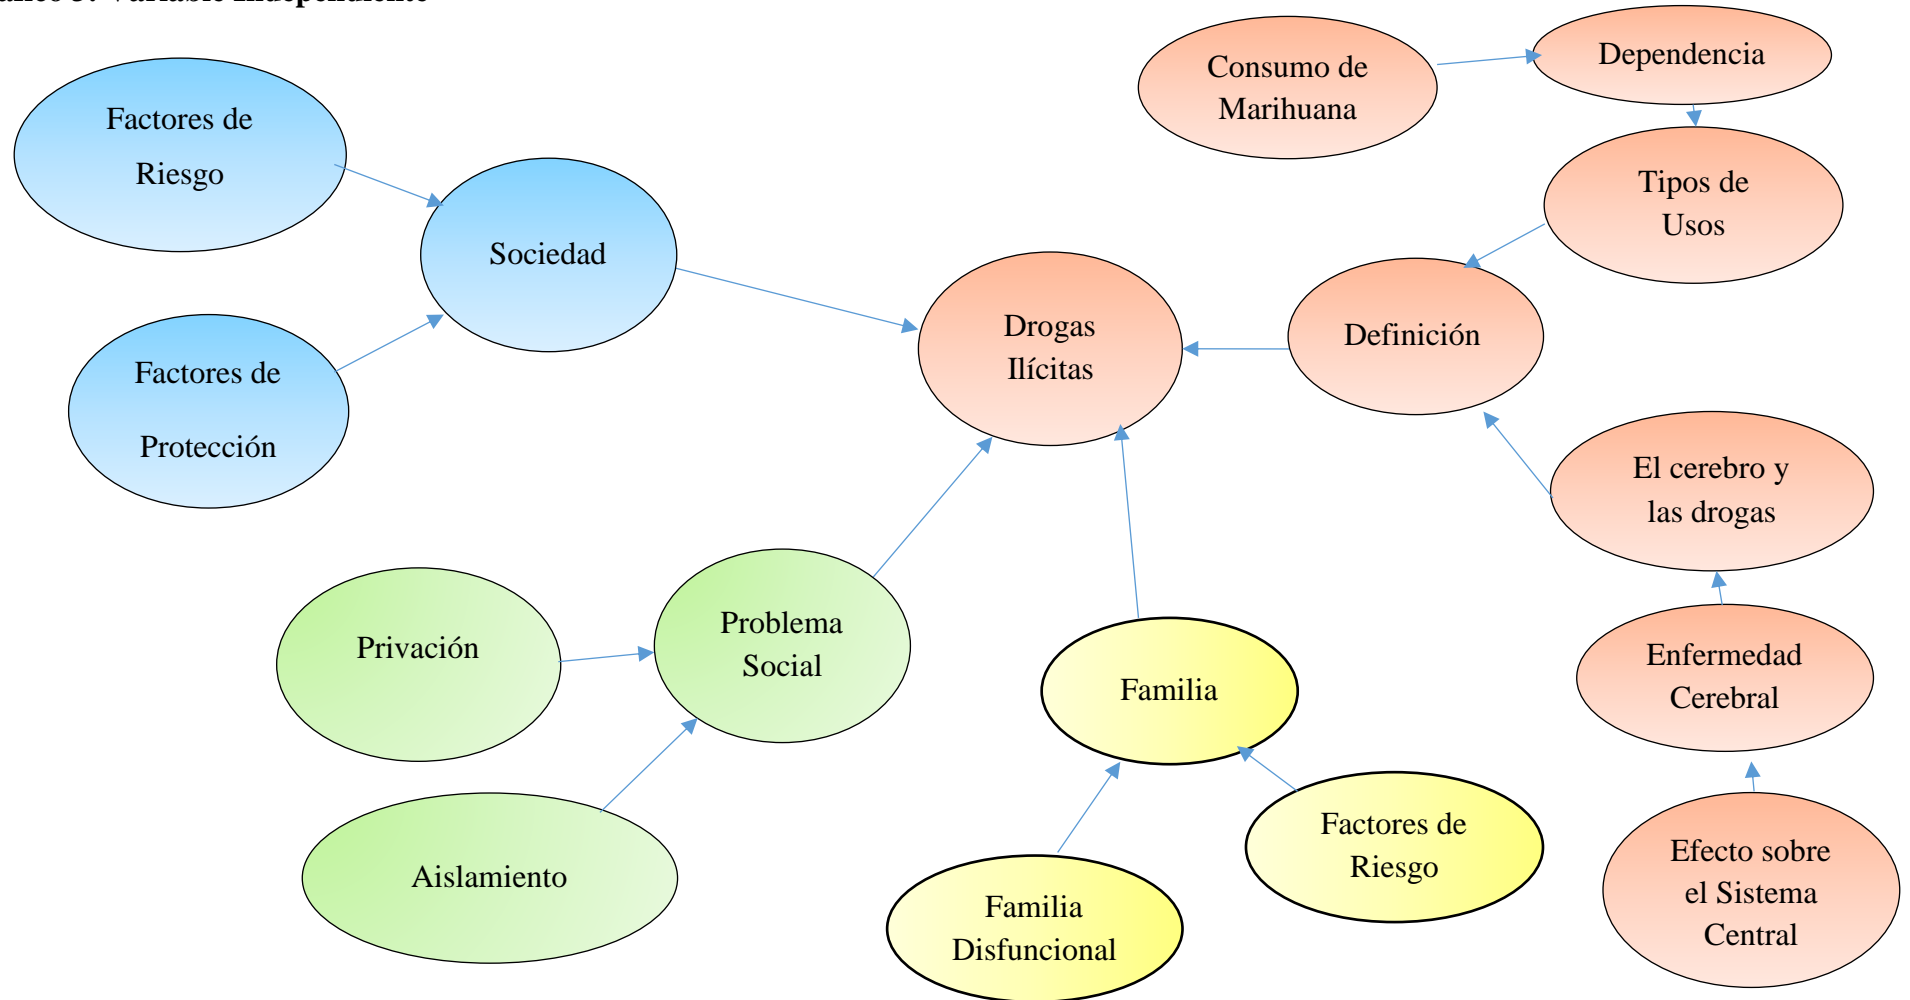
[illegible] 3: Variable independiente

Factores de Riesgo

Sociedad

Factores de Protección

Consumo de Marihuana

Dependencia

Tipos de Usos

Drogas Ilícitas

Definición

El cerebro y las drogas

Privación

Problema Social

Familia

Enfermedad Cerebral

Aislamiento

Factores de Riesgo

Efecto sobre el Sistema Central

Familia Disfuncional